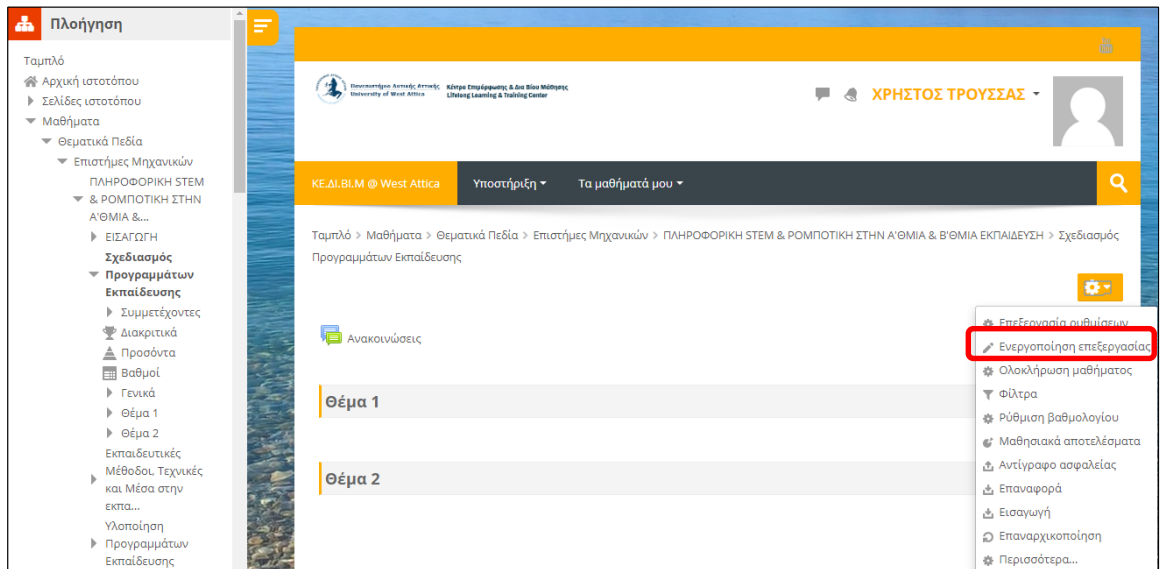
Πλοήγηση

Ταμπλό
Αρχική ιστοτόπου
Σελίδες ιστοτόπου
Μαθήματα
Θεματικά Πεδία
Επιστήμες Μηχανικών
ΠΛΗΡΟΦΟΡΙΚΗ STEM & ΡΟΜΠΟΤΙΚΗ ΣΤΗΝ Α'ΘΜΙΑ &...
ΕΙΣΑΓΩΓΗ
Σχεδιασμός Προγραμμάτων Εκπαίδευσης
Συμμετέχοντες
Διακριτικά
Προσόντα
Βαθμοί
Γενικά
Θέμα 1
Θέμα 2
Εκπαιδευτικές Μέθοδοι, Τεχνικές και Μέσα στην εκπα...
Υλοποίηση Προγραμμάτων Εκπαίδευσης

Πανεπιστήμιο Δυτικής Αττικής University of West Attica
Κέντρο Επιμόρφωσης & Δια Βίου Μάθησης Lifelong Learning & Training Center

ΧΡΗΣΤΟΣ ΤΡΟΥΣΣΑΣ

ΚΕ.ΔΙ.ΒΙ.Μ @ West Attica
Υποστήριξη
Τα μαθήματά μου

Ταμπλό > Μαθήματα > Θεματικά Πεδία > Επιστήμες Μηχανικών > ΠΛΗΡΟΦΟΡΙΚΗ STEM & ΡΟΜΠΟΤΙΚΗ ΣΤΗΝ Α'ΘΜΙΑ & Β'ΘΜΙΑ ΕΚΠΑΙΔΕΥΣΗ > Σχεδιασμός Προγραμμάτων Εκπαίδευσης

Ανακοινώσεις

Θέμα 1

Θέμα 2

Επεξεργασία ρυθμίσεων
Ενεργοποίηση επεξεργασίας
Ολοκλήρωση μαθήματος
Φίλτρα
Ρύθμιση βαθμολογίου
Μαθησιακά αποτελέσματα
Αντίγραφο ασφαλείας
Επαναφορά
Εισαγωγή
Επαναρχικοποίηση
Περισσότερα...